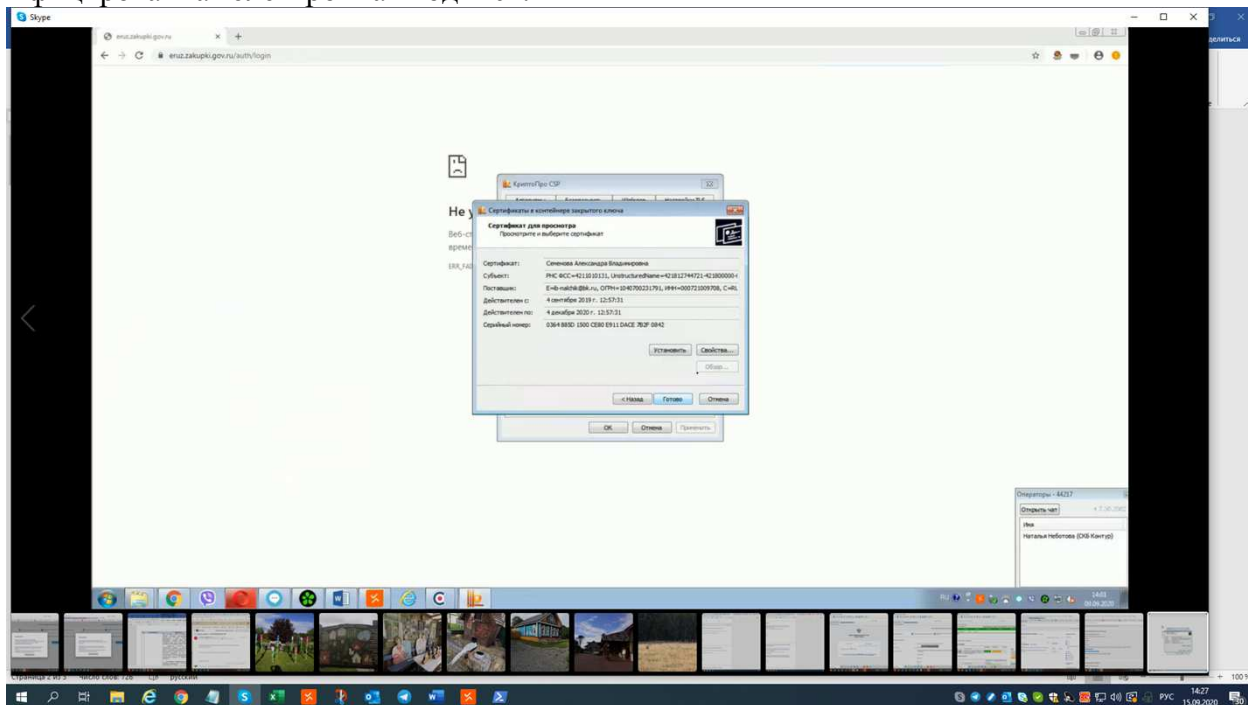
Skype

eruz.zakupki.gov.ru

eruz.zakupki.gov.ru/auth/login

делиться

Не у

Веб-ст
време

ERR_FAI

КриптоПро CSP

Сертификаты в контейнере закрытого ключа

Сертификат для просмотра
Просмотрите и выберите сертификат

Сертификат: Семенова Александра Владимировна
Субъект: РНС ФСС=4211010131, UnstructuredName=421812744721-421800000-(
Поставщик: E=b-nalchik@bk.ru, ОГРН=1040700231791, ИНН=000721009708, C=RL
Действителен с: 4 сентября 2019 г. 12:57:31
Действителен по: 4 декабря 2020 г. 12:57:31
Серийный номер: 0364 B85D 1500 CE80 E911 DACE 782F 0842

Установить Свойства...

Обзор...

< Назад Готово Отмена

ОК Отмена Применить

Операторы - 84257

Открыть чат

Имя

Наталья Неботова (СКБ Контур)

14:03
08.09.2020

Страница 2 из 3 Число слов: 126 русский

+ 100

РУС 14:27
15.09.2020